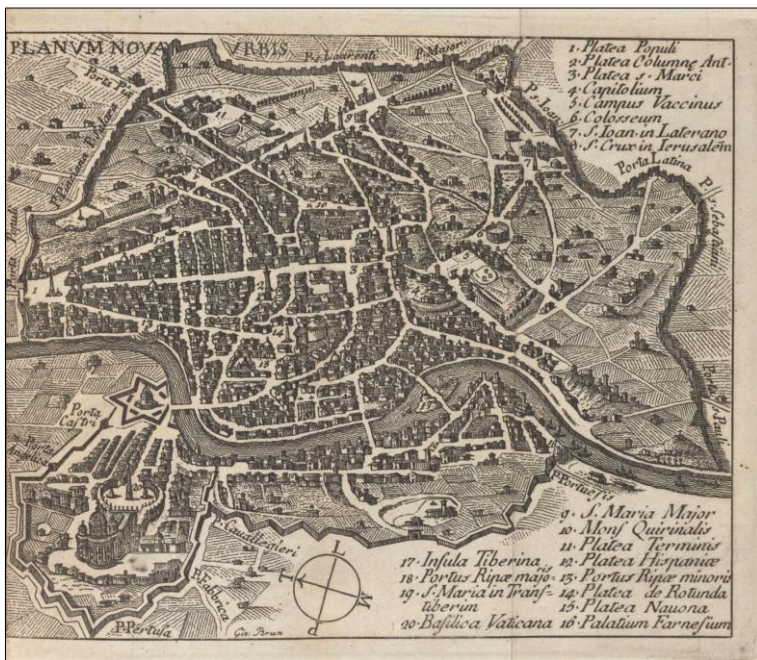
PLANUM NOVAE URBIS

P. S. Laurentii
P. Major
P. Ioan
Porta Latina
P. S. Sebastiani
Porta S. Pauli
Porta Pia
P. Salaria
Porta Pinciana
Porta Castri
Porta Angelica
P. Portuensis
Cavalleggieri
P. Fabbrica
P. Pertusa
Gio. Brun

1. Platea Populi
2. Platea Columnae Ant.
3. Platea s. Marci
4. Capitolium
5. Campus Vaccinus
6. Colosseum
7. S. Ioan. in Laterano
8. S. Crux in Ierusalem

9. S. Maria Major
10. Mons Quirinalis
11. Platea Terminis
12. Platea Hispaniae
13. Portus Ripae minoris
14. Platea de Rotunda
15. Platea Nauona
16. Palatium Farnesium

17. Insula Tiberina
18. Portus Ripae majo
19. S. Maria in Transtiberim
20. Basilica Vaticana

L
M
P
T